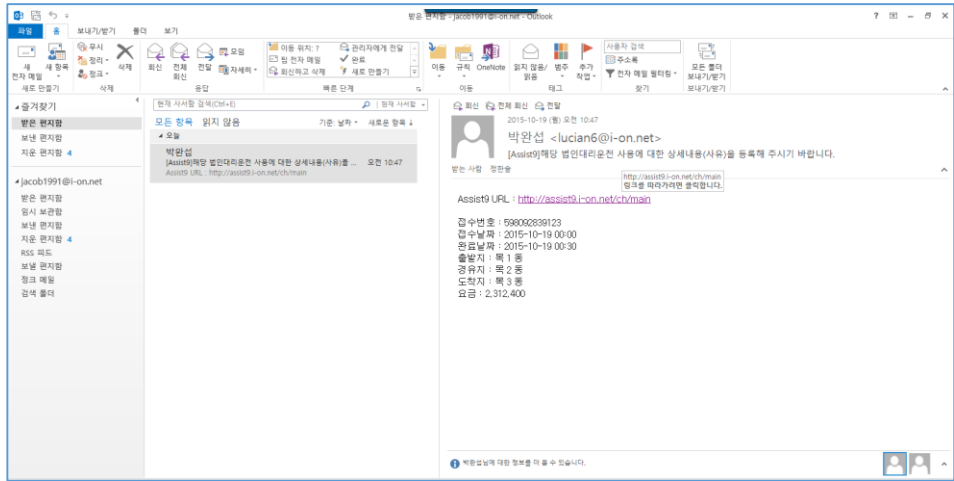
받은 편지함 - jacob1991@i-on.net - Outlook

? 파일 홈 보내기/받기 폴더 보기

새 전자 메일 새 항목 새로 만들기
무시 정리 정크 삭제 삭제
회신 전체 회신 전달 모임 자세히 응답
이동 위치: ? 팀 전자 메일 회신하고 삭제 관리자에게 전달 완료 새로 만들기 빠른 단계
이동 규칙 OneNote 이동
읽지 않음/읽음 범주 추가 작업 태그
사용자 검색 주소록 전자 메일 필터링 찾기
모든 폴더 보내기/받기 보내기/받기

즐겨찾기
받은 편지함
보낸 편지함
지운 편지함 4

jacob1991@i-on.net
받은 편지함
임시 보관함
보낸 편지함
지운 편지함 4
RSS 피드
보낼 편지함
정크 메일
검색 폴더

현재 사서함 검색(Ctrl+E) 현재 사서함
모든 항목 읽지 않음 기준: 날짜 새로운 항목
오늘
박완섭
[Assist9]해당 법인대리운전 사용에 대한 상세내용(사유)를 오전 10:47
Assist9 URL : http://assist9.i-on.net/ch/main

회신 전체 회신 전달
2015-10-19 (월) 오전 10:47
박완섭 <lucian6@i-on.net>
[Assist9]해당 법인대리운전 사용에 대한 상세내용(사유)를 등록해 주시기 바랍니다.
받는 사람 정판승
http://assist9.i-on.net/ch/main
링크를 따라가려면 클릭합니다.

Assist9 URL : http://assist9.i-on.net/ch/main

접수번호 : 598092839123
접수날짜 : 2015-10-19 00:00
완료날짜 : 2015-10-19 00:30
출발지 : 목 1 동
경유지 : 목 2 동
도착지 : 목 3 동
요금 : 2,312,400

박완섭님에 대한 정보를 더 볼 수 있습니다.